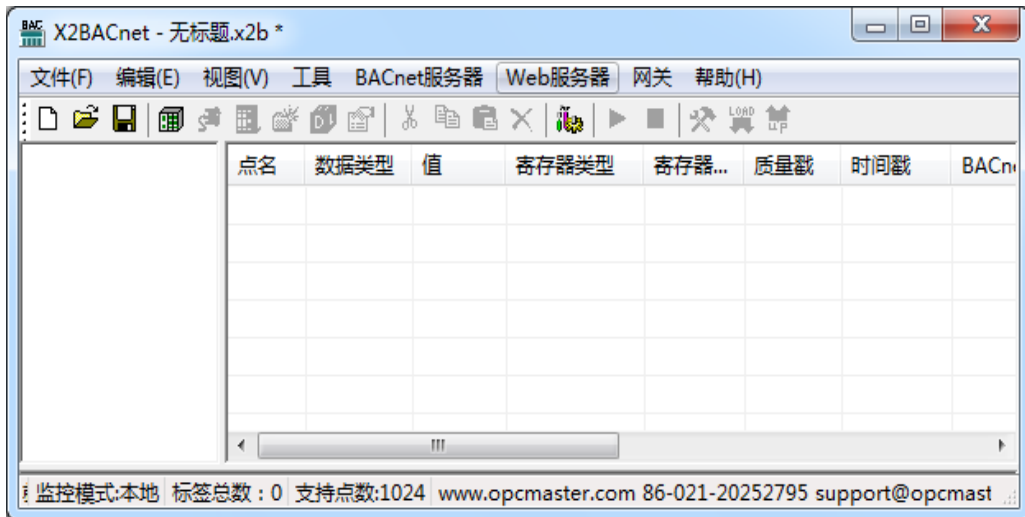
X2BACnet - 无标题.x2b *

文件(F) 编辑(E) 视图(V) 工具 BACnet服务器 Web服务器 网关 帮助(H)

| 点名 | 数据类型 | 值 | 寄存器类型 | 寄存器... | 质量戳 | 时间戳 | BACn |
|---|---|---|---|---|---|---|---|

III

监控模式:本地 标签总数：0 支持点数:1024 www.opcmaster.com 86-021-20252795 support@opcmast